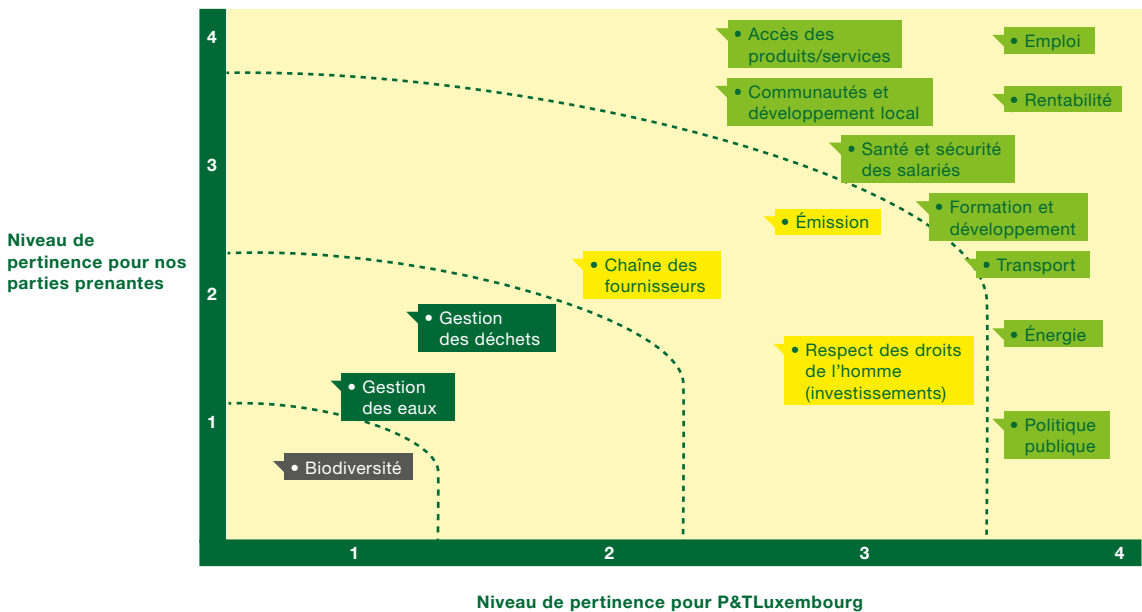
Niveau de pertinence pour nos parties prenantes

4

3

2

1

• Accès des produits/services

• Emploi

• Communautés et développement local

• Rentabilité

• Santé et sécurité des salariés

• Émission

• Formation et développement

• Chaîne des fournisseurs

• Transport

• Gestion des déchets

• Énergie

• Respect des droits de l'homme (investissements)

• Gestion des eaux

• Politique publique

• Biodiversité

1

2

3

4

Niveau de pertinence pour P&TLuxembourg